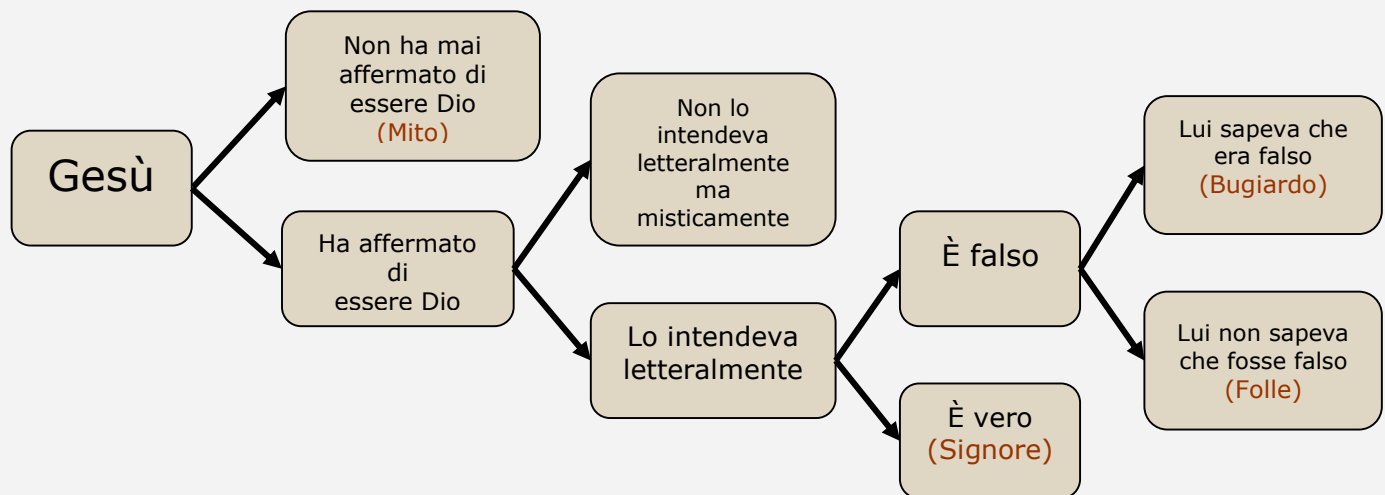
Gesù

Non ha mai affermato di essere Dio (Mito)

Ha affermato di essere Dio

Non lo intendeva letteralmente ma misticamente

Lo intendeva letteralmente

È falso

È vero (Signore)

Lui sapeva che era falso (Bugiardo)

Lui non sapeva che fosse falso (Folle)